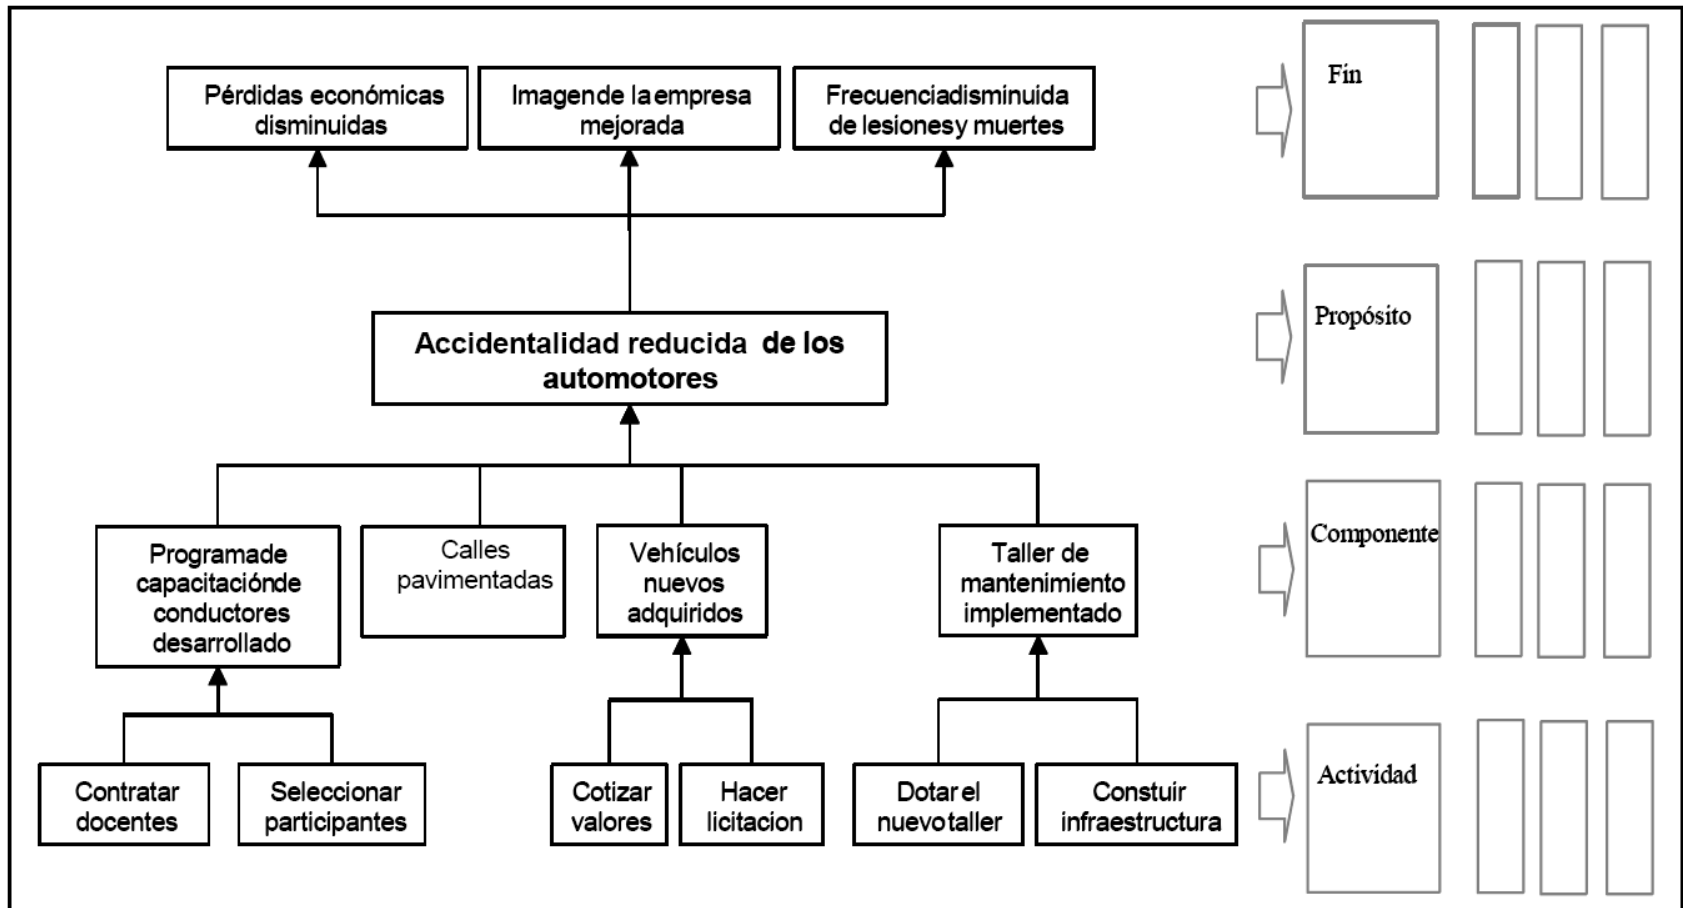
Pérdidas económicas disminuidas

Imagende laempresa mejorada

Frecuenciadisminuida de lesionesy muertes

Fin

Accidentalidad reducida de los automotores

Propósito

Programade capacitaciónde conductores desarrollado

Calles pavimentadas

Vehículos nuevos adquiridos

Taller de mantenimiento implementado

Componente

Contratar docentes

Seleccionar participantes

Cotizar valores

Hacer licitacion

Dotarel nuevotaller

Constuir infraestructura

Actividad